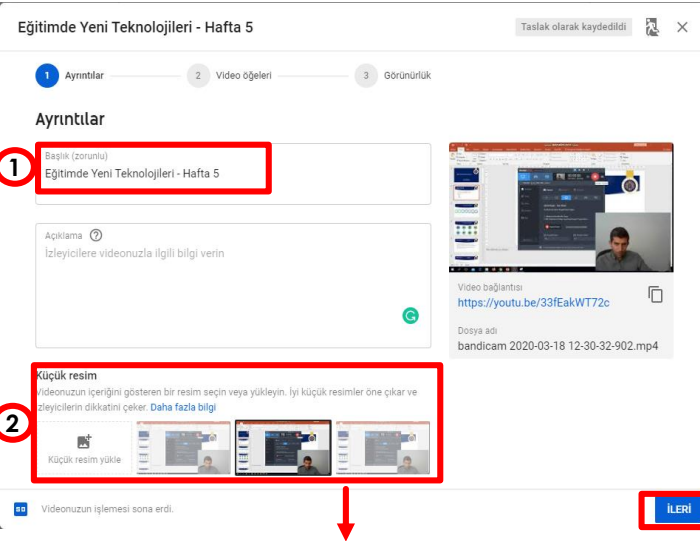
Eğitimde Yeni Teknolojileri - Hafta 5

Taslak olarak kaydedildi

1 Ayrıntılar

2 Video öğeleri

3 Görünürlük

Ayrıntılar

1

Başlık (zorunlu)

Eğitimde Yeni Teknolojileri - Hafta 5

Açıklama

İzleyicilere videonuzla ilgili bilgi verin

Video bağlantısı

https://youtu.be/33fEakWT72c

Dosya adı

bandicam 2020-03-18 12-30-32-902.mp4

2

Küçük resim

Videonuzun içeriğini gösteren bir resim seçin veya yükleyin. İyi küçük resimler öne çıkar ve izleyicilerin dikkatini çeker. Daha fazla bilgi

Küçük resim yükle

Videonuzun işlemesi sona erdi.

İLERİ